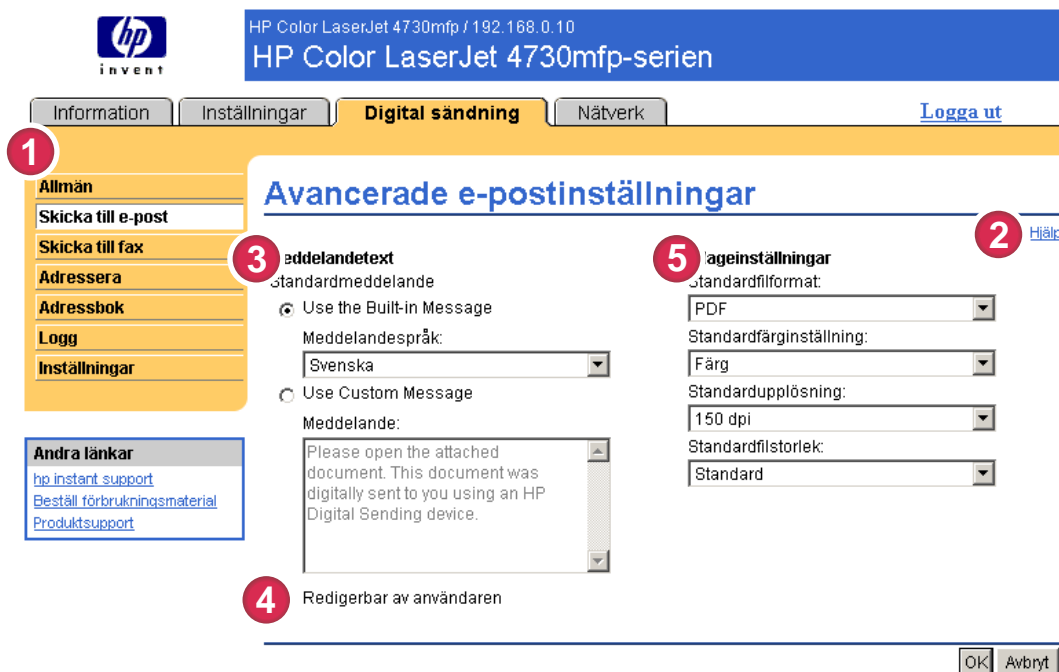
invent

HP Color LaserJet 4730mfp / 192.168.0.10
HP Color LaserJet 4730mfp-serien

Information | Inställningar | Digital sändning | Nätverk

Logga ut

1

Allmän
Skicka till e-post
Skicka till fax
Adressera
Adressbok
Logg
Inställningar

Andra länkar
hp instant support
Beställ förbrukningsmaterial
Produktsupport

Avancerade e-postinställningar

2 Hjälp

3 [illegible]eddelandetext
Standardmeddelande
Use the Built-in Message
Meddelandespråk:
Svenska
Use Custom Message
Meddelande:
Please open the attached document. This document was digitally sent to you using an HP Digital Sending device.

4 Redigerbar av användaren

5 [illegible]ageinställningar
Standardfilformat:
PDF
Standardfärginställning:
Färg
Standardupplösning:
150 dpi
Standardfilstorlek:
Standard

OK Avbryt